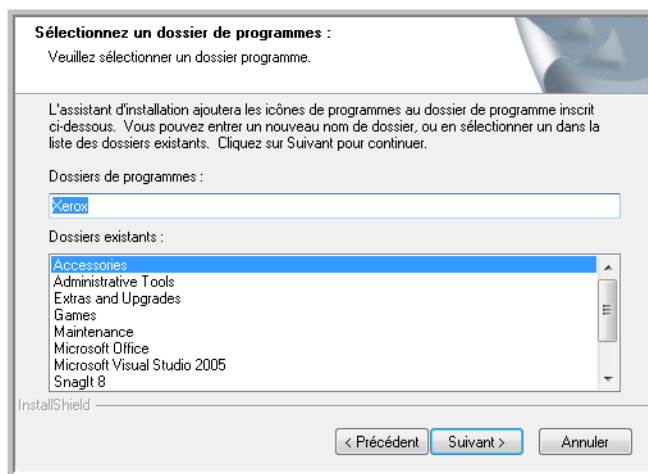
Sélectionnez un dossier de programmes :
Veuillez sélectionner un dossier programme.

L'assistant d'installation ajoutera les icônes de programmes au dossier de programme inscrit ci-dessous. Vous pouvez entrer un nouveau nom de dossier, ou en sélectionner un dans la liste des dossiers existants. Cliquez sur Suivant pour continuer.

Dossiers de programmes :

Xerox

Dossiers existants :

Accessories
Administrative Tools
Extras and Upgrades
Games
Maintenance
Microsoft Office
Microsoft Visual Studio 2005
SnagIt 8

InstallShield

< Précédent
Suivant >
Annuler